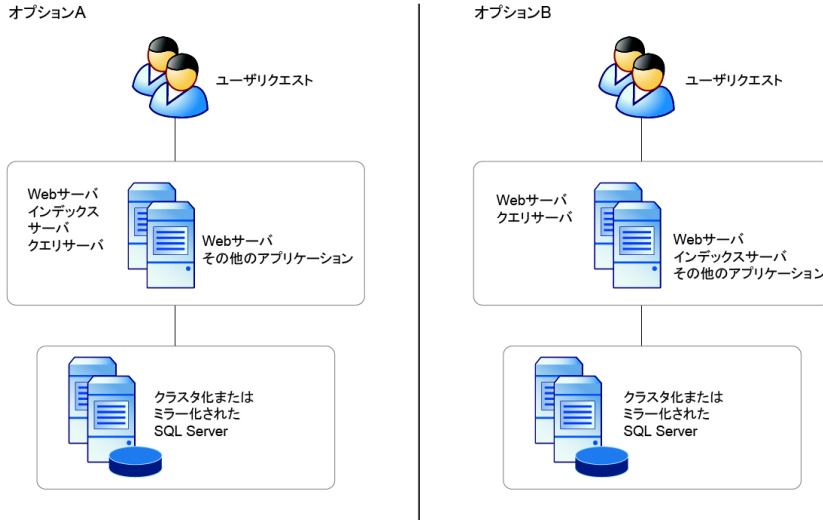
オプションA

ユーザリクエスト

Webサーバ
インデックスサーバ
クエリサーバ

Webサーバ
その他のアプリケーション

クラスタ化または
ミラー化された
SQL Server

オプションB

ユーザリクエスト

Webサーバ
クエリサーバ

Webサーバ
インデックスサーバ
その他のアプリケーション

クラスタ化または
ミラー化された
SQL Server